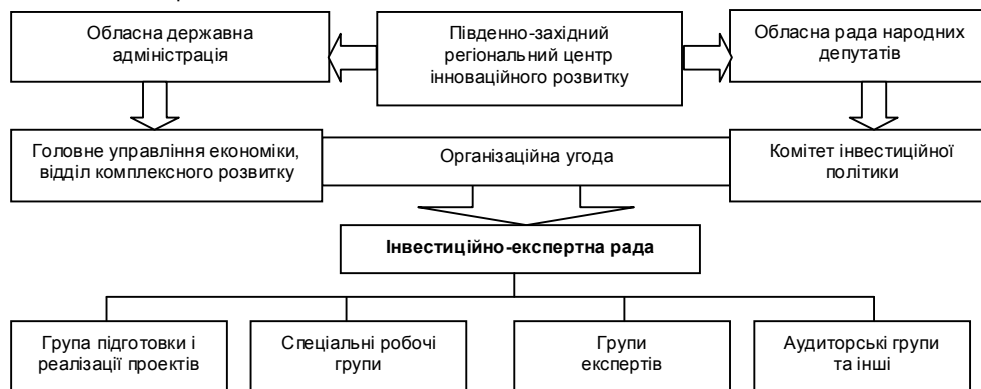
Обласна державна адміністрація

Південно-західний регіональний центр інноваційного розвитку

Обласна рада народних депутатів

Головне управління економіки, відділ комплексного розвитку

Організаційна угода

Комітет інвестиційної політики

Інвестиційно-експертна рада

Група підготовки і реалізації проектів

Спеціальні робочі групи

Групи експертів

Аудиторські групи та інші